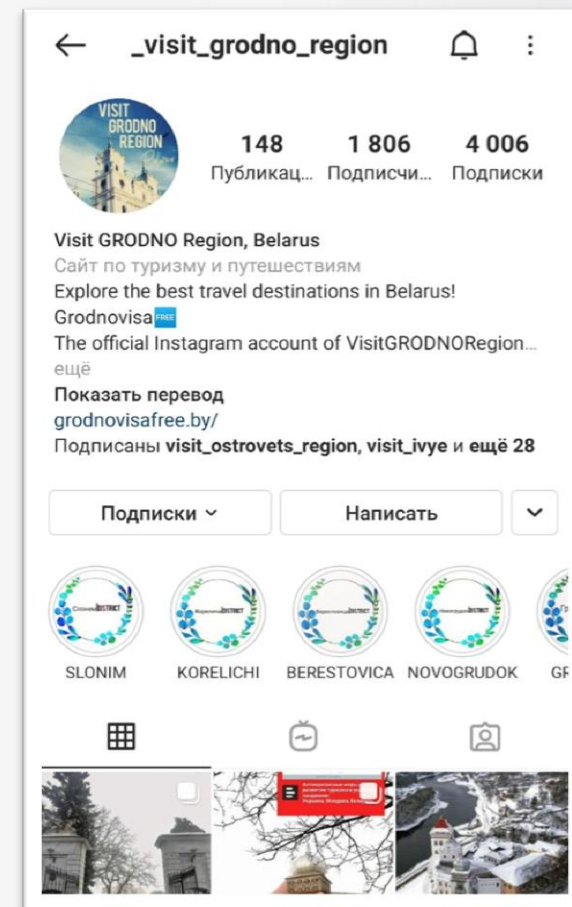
_visit_grodno_region

VISIT GRODNO REGION

148 Публикац...
1 806 Подписчи...
4 006 Подписки

Visit GRODNO Region, Belarus
Сайт по туризму и путешествиям
Explore the best travel destinations in Belarus!
Grodnovisa🆓
The official Instagram account of VisitGRODNORegion... ещё
Показать перевод
grodnovisafree.by/
Подписаны visit_ostrovets_region, visit_ivye и ещё 28

Подписки
Написать

SLONIM
KORELICHI
BERESTOVICA
NOVOGRUDOK
GR